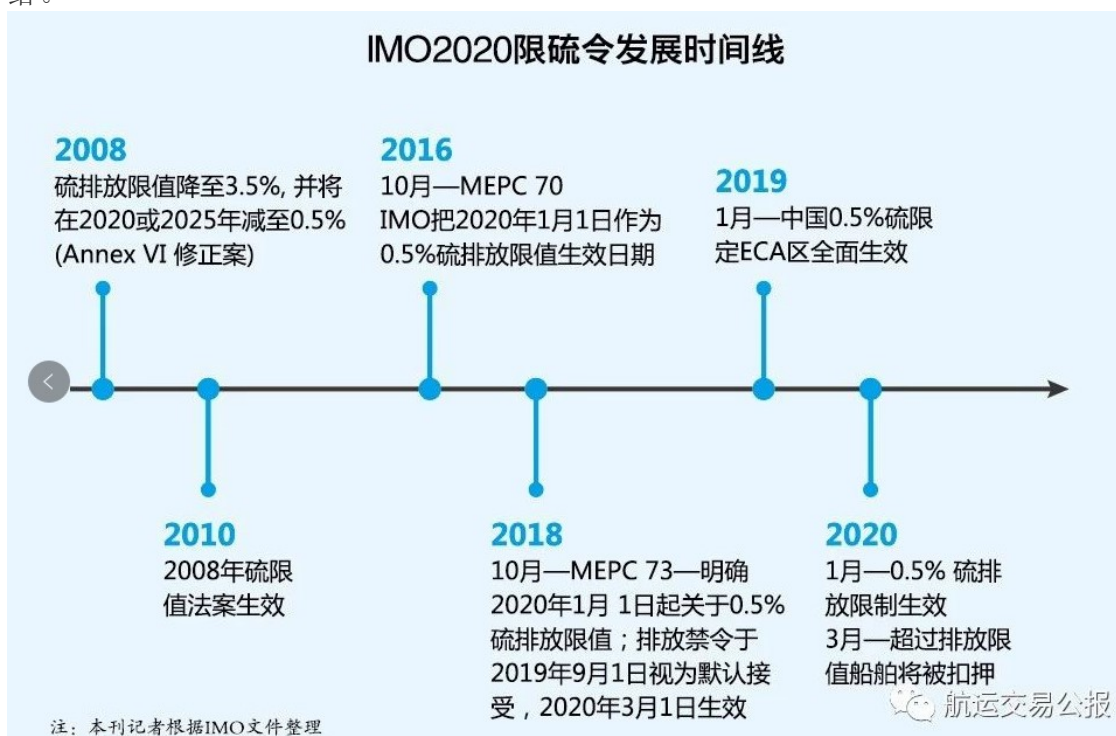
IMO2020限硫令发展时间线

2008
硫排放限值降至3.5%，并将在2020或2025年减至0.5%
(Annex VI 修正案)

2016
10月—MEPC 70
IMO把2020年1月1日作为0.5%硫排放限值生效日期

2019
1月—中国0.5%硫限定ECA区全面生效

2010
2008年硫限值法案生效

2018
10月—MEPC 73—明确2020年1月 1日起关于0.5%硫排放限值；排放禁令于2019年9月1日视为默认接受，2020年3月1日生效

2020
1月—0.5% 硫排放限制生效
3月—超过排放限值船舶将被扣押

注：本刊记者根据IMO文件整理

航运交易公报